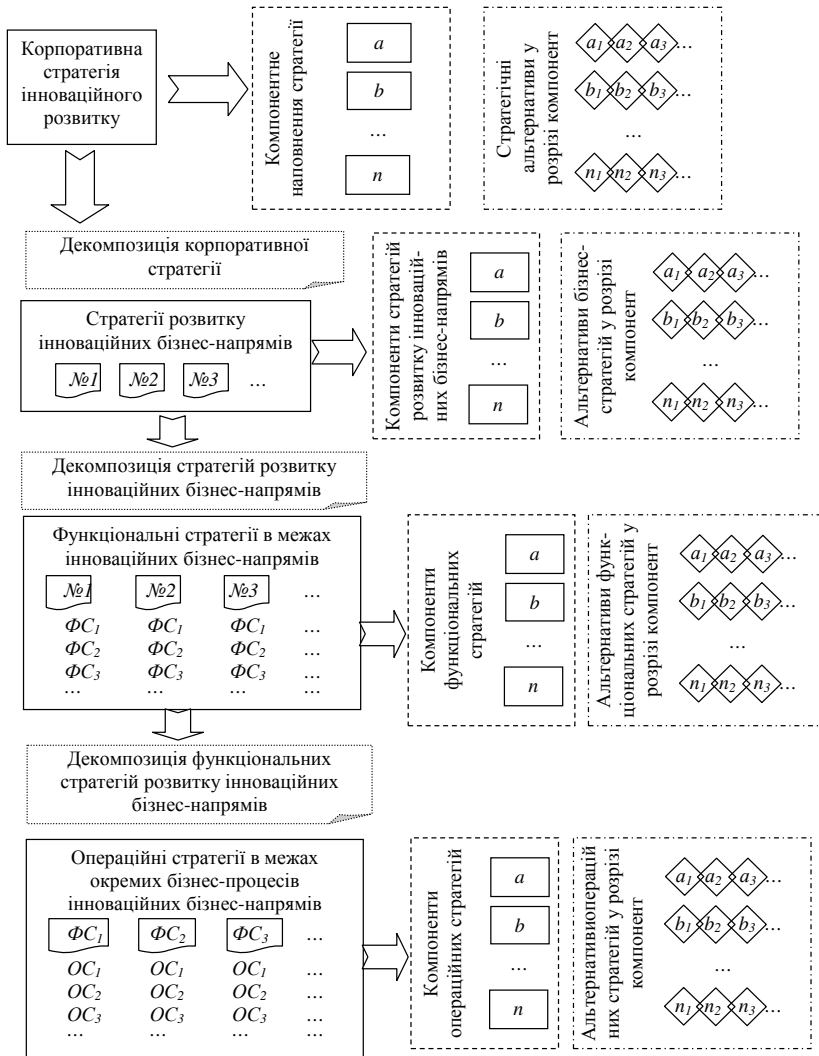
Корпоративна стратегія інноваційного розвитку

Компонентне наповнення стратегії

*a*

*b*

...

*n*

Стратегічні альтернативи у розрізі компонент

$a_1$ $a_2$ $a_3$ ...

$b_1$ $b_2$ $b_3$ ...

...

$n_1$ $n_2$ $n_3$ ...

Декомпозиція корпоративної стратегії

Стратегії розвитку інноваційних бізнес-напрямів

№1 №2 №3 ...

Компоненти стратегій розвитку інноваційних бізнес-напрямів

*a*

*b*

...

*n*

Альтернативи бізнес-стратегій у розрізі компонент

$a_1$ $a_2$ $a_3$ ...

$b_1$ $b_2$ $b_3$ ...

...

$n_1$ $n_2$ $n_3$ ...

Декомпозиція стратегій розвитку інноваційних бізнес-напрямів

Функціональні стратегії в межах інноваційних бізнес-напрямів

| №1 | №2 | №3 | ... |
|---|---|---|---|
| $ФС_1$ | $ФС_1$ | $ФС_1$ | ... |
| $ФС_2$ | $ФС_2$ | $ФС_2$ | ... |
| $ФС_3$ | $ФС_3$ | $ФС_3$ | ... |
| ... | ... | ... | ... |

Компоненти функціональних стратегій

*a*

*b*

...

*n*

Альтернативи функціональних стратегій у розрізі компонент

$a_1$ $a_2$ $a_3$ ...

$b_1$ $b_2$ $b_3$ ...

...

$n_1$ $n_2$ $n_3$ ...

Декомпозиція функціональних стратегій розвитку інноваційних бізнес-напрямів

Операційні стратегії в межах окремих бізнес-процесів інноваційних бізнес-напрямів

| $ФС_1$ | $ФС_2$ | $ФС_3$ | ... |
|---|---|---|---|
| $ОС_1$ | $ОС_1$ | $ОС_1$ | ... |
| $ОС_2$ | $ОС_2$ | $ОС_2$ | ... |
| $ОС_3$ | $ОС_3$ | $ОС_3$ | ... |
| ... | ... | ... | ... |

Компоненти операційних стратегій

*a*

*b*

...

*n*

Альтернативиопераційних стратегій у розрізі компонент

$a_1$ $a_2$ $a_3$ ...

$b_1$ $b_2$ $b_3$ ...

...

$n_1$ $n_2$ $n_3$ ...